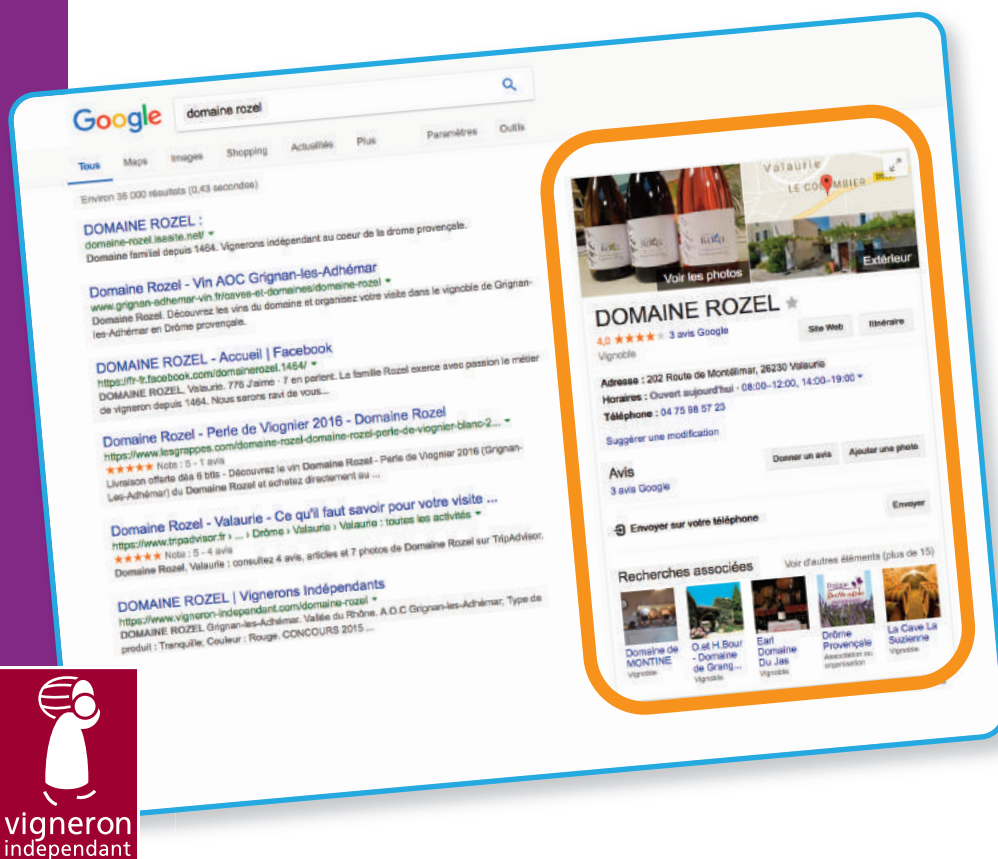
Google domaine rozel

Tous Maps Images Shopping Actualités Plus Paramètres Outils

Environ 38 000 résultats (0,43 secondes)

DOMAINE ROZEL :
domaine-rozel.iasite.net/
Domaine familial depuis 1464. Vignerons indépendant au coeur de la drome provençale.

Domaine Rozel - Vin AOC Grignan-les-Adhémar
www.grignan-adhemar-vin.fr/caves-et-domaines/domaine-rozel
Domaine Rozel. Découvrez les vins du domaine et organisez votre visite dans le vignoble de Grignan-les-Adhémar en Drôme provençale.

DOMAINE ROZEL - Accueil | Facebook
https://fr-fr.facebook.com/domainerozel.1464/
DOMAINE ROZEL, Valaurie. 776 J'aime · 7 en parlent. La famille Rozel exerce avec passion le métier de vigneron depuis 1464. Nous serons ravi de vous...

Domaine Rozel - Perle de Viognier 2016 - Domaine Rozel
https://www.lesgrappes.com/domaine-rozel-domaine-rozel-perle-de-viognier-blanc-2...
★★★★★ Note : 5 - 1 avis
Livraison offerte dès 6 btls · Découvrez le vin Domaine Rozel - Perle de Viognier 2016 (Grignan-Les-Adhémar) du Domaine Rozel et achetez directement au ...

Domaine Rozel - Valaurie - Ce qu'il faut savoir pour votre visite ...
https://www.tripadvisor.fr › ... › Drôme › Valaurie › Valaurie : toutes les activités
★★★★★ Note : 5 - 4 avis
Domaine Rozel, Valaurie : consultez 4 avis, articles et 7 photos de Domaine Rozel sur TripAdvisor.

DOMAINE ROZEL | Vignerons Indépendants
https://www.vigneron-independant.com/domaine-rozel
DOMAINE ROZEL. Grignan-les-Adhémar. Vallée du Rhône. A.O.C Grignan-les-Adhémar; Type de produit : Tranquille; Couleur : Rouge. CONCOURS 2015 ...

Valaurie
LE COLOMBIER
Voir les photos
Extérieur

DOMAINE ROZEL
4,0 ★★★★ 3 avis Google
Vignoble
Site Web Itinéraire

Adresse : 202 Route de Montélimar, 26230 Valaurie
Horaires : Ouvert aujourd'hui · 08:00–12:00, 14:00–19:00
Téléphone : 04 75 98 57 23
Suggérer une modification

Donner un avis Ajouter une photo

Avis
3 avis Google

Envoyer sur votre téléphone Envoyer

Recherches associées Voir d'autres éléments (plus de 15)

Domaine de MONTINE
Vignoble
O.et H.Bour - Domaine de Grang...
Vignoble
Earl Domaine Du Jas
Vignoble
Drôme Provençale
Association ou organisation
La Cave La Suzienne
Vignoble

vigneron independant